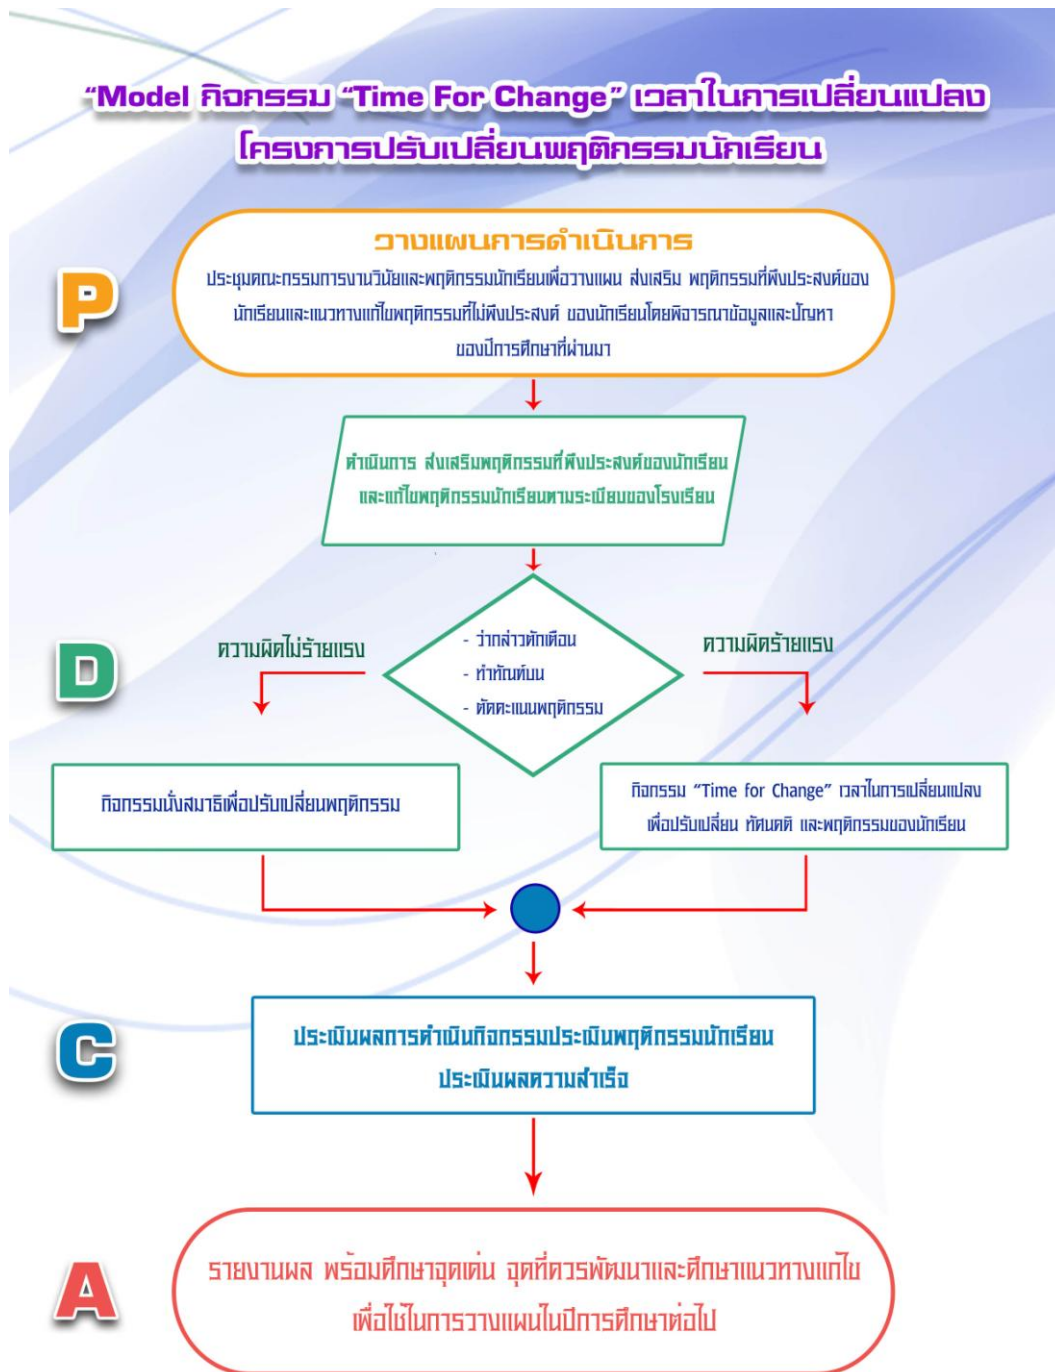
"Model กิจกรรม "Time For Change" เวลาในการเปลี่ยนแปลง
โครงการปรับเปลี่ยนพฤติกรรมนักเรียน

P

วางแผนการดำเนินการ

ประชุมคณะกรรมการงานวินัยและพฤติกรรมนักเรียนเพื่อวางแผน ส่งเสริม พฤติกรรมที่พึงประสงค์ของนักเรียนและแนวทางแก้ไขพฤติกรรมที่ไม่พึงประสงค์ ของนักเรียนโดยพิจารณาข้อมูลและปัญหาของปีการศึกษาที่ผ่านมา

ดำเนินการ ส่งเสริมพฤติกรรมที่พึงประสงค์ของนักเรียน และแก้ไขพฤติกรรมนักเรียนตามระเบียบของโรงเรียน

D

ความผิดไม่ร้ายแรง

- ว่ากล่าวตักเตือน
- ทำทัณฑ์บน
- ตัดคะแนนพฤติกรรม

ความผิดร้ายแรง

กิจกรรมนั่งสมาธิเพื่อปรับเปลี่ยนพฤติกรรม

กิจกรรม "Time for Change" เวลาในการเปลี่ยนแปลง เพื่อปรับเปลี่ยน ทัศนคติ และพฤติกรรมของนักเรียน

C

ประเมินผลการดำเนินกิจกรรมประเมินพฤติกรรมนักเรียน
ประเมินผลความสำเร็จ

A

รายงานผล พร้อมศึกษาจุดเด่น จุดที่ควรพัฒนาและศึกษาแนวทางแก้ไข เพื่อใช้ในการวางแผนในปีการศึกษาต่อไป